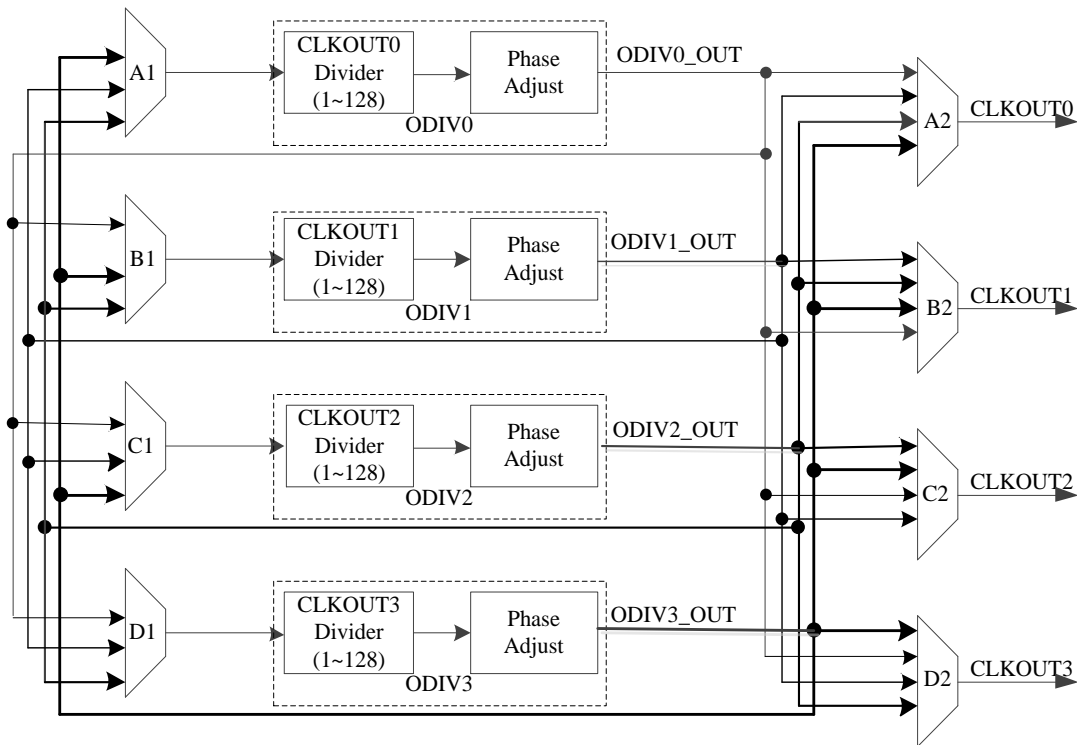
A1

CLKOUT0 Divider (1~128)

Phase Adjust

ODIV0

ODIV0_OUT

A2

CLKOUT0

B1

CLKOUT1 Divider (1~128)

Phase Adjust

ODIV1

ODIV1_OUT

B2

CLKOUT1

C1

CLKOUT2 Divider (1~128)

Phase Adjust

ODIV2

ODIV2_OUT

C2

CLKOUT2

D1

CLKOUT3 Divider (1~128)

Phase Adjust

ODIV3

ODIV3_OUT

D2

CLKOUT3